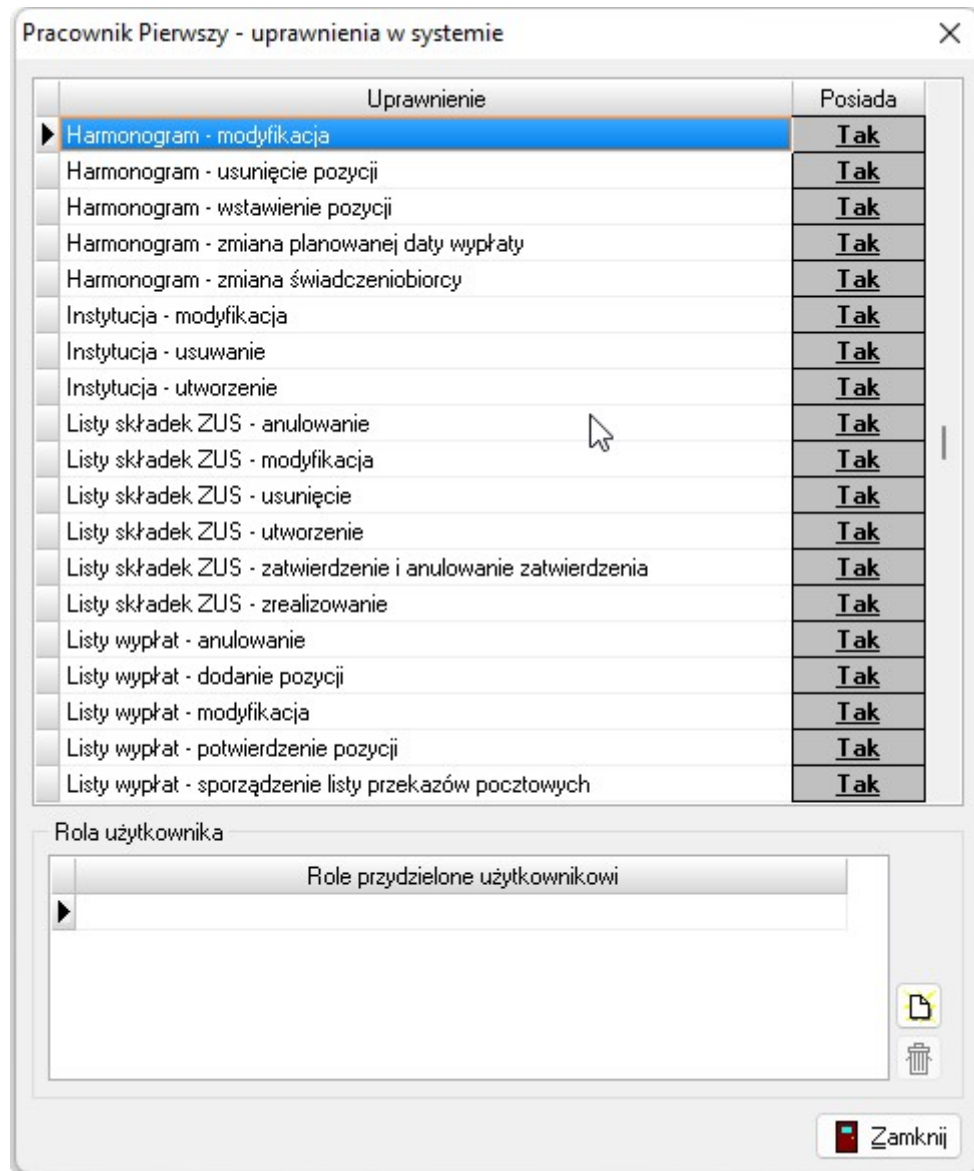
Pracownik Pierwszy - uprawnienia w systemie

| Uprawnienie | Posiada |
|---|---|
| Harmonogram - modyfikacja | Tak |
| Harmonogram - usunięcie pozycji | Tak |
| Harmonogram - wstawienie pozycji | Tak |
| Harmonogram - zmiana planowanej daty wypłaty | Tak |
| Harmonogram - zmiana świadczeniobiorcy | Tak |
| Instytucja - modyfikacja | Tak |
| Instytucja - usuwanie | Tak |
| Instytucja - utworzenie | Tak |
| Listy składek ZUS - anulowanie | Tak |
| Listy składek ZUS - modyfikacja | Tak |
| Listy składek ZUS - usunięcie | Tak |
| Listy składek ZUS - utworzenie | Tak |
| Listy składek ZUS - zatwierdzenie i anulowanie zatwierdzenia | Tak |
| Listy składek ZUS - zrealizowanie | Tak |
| Listy wypłat - anulowanie | Tak |
| Listy wypłat - dodanie pozycji | Tak |
| Listy wypłat - modyfikacja | Tak |
| Listy wypłat - potwierdzenie pozycji | Tak |
| Listy wypłat - sporządzenie listy przekazów pocztowych | Tak |

Rola użytkownika

| Role przydzielone użytkownikowi |
|---|
| |

Zamknij